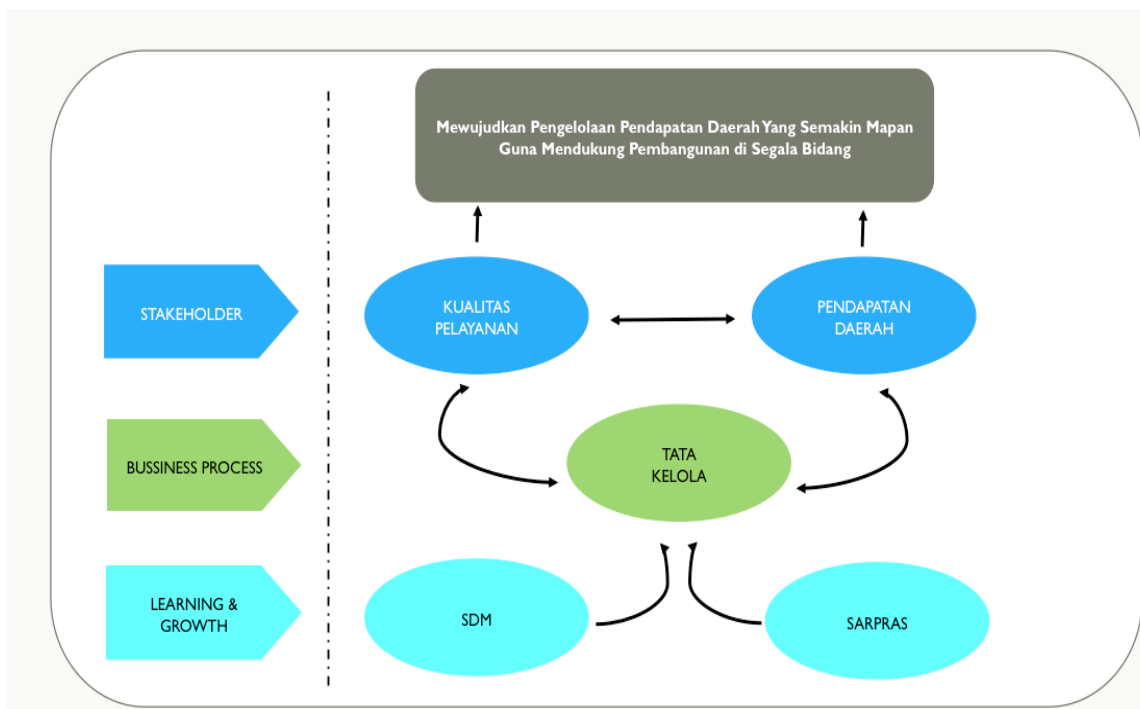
Mewujudkan Pengelolaan Pendapatan Daerah Yang Semakin Mapan Guna Mendukung Pembangunan di Segala Bidang

STAKEHOLDER

KUALITAS PELAYANAN

PENDAPATAN DAERAH

BUSSINESS PROCESS

TATA KELOLA

LEARNING & GROWTH

SDM

SARPRAS